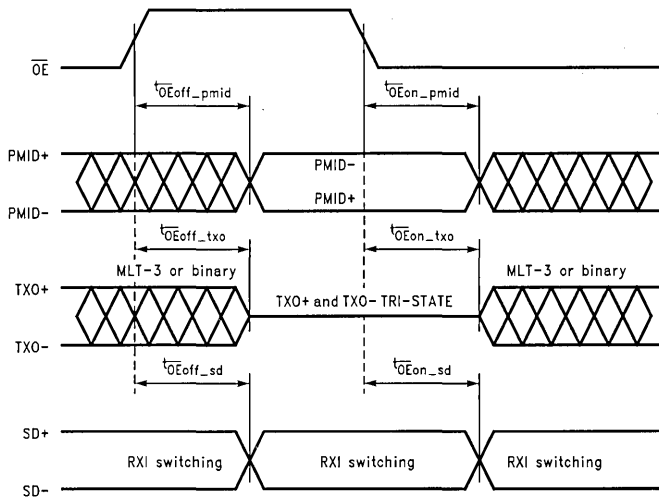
$\overline{OE}$

$t_{\overline{OE}off\_pmid}$

$t_{\overline{OE}on\_pmid}$

PMID+

PMID-

PMID-

PMID+

$t_{\overline{OE}off\_txo}$

$t_{\overline{OE}on\_txo}$

MLT-3 or binary

MLT-3 or binary

TXO+

TXO+ and TXO- TRI-STATE

TXO-

$t_{\overline{OE}off\_sd}$

$t_{\overline{OE}on\_sd}$

SD+

RXI switching

RXI switching

RXI switching

SD-